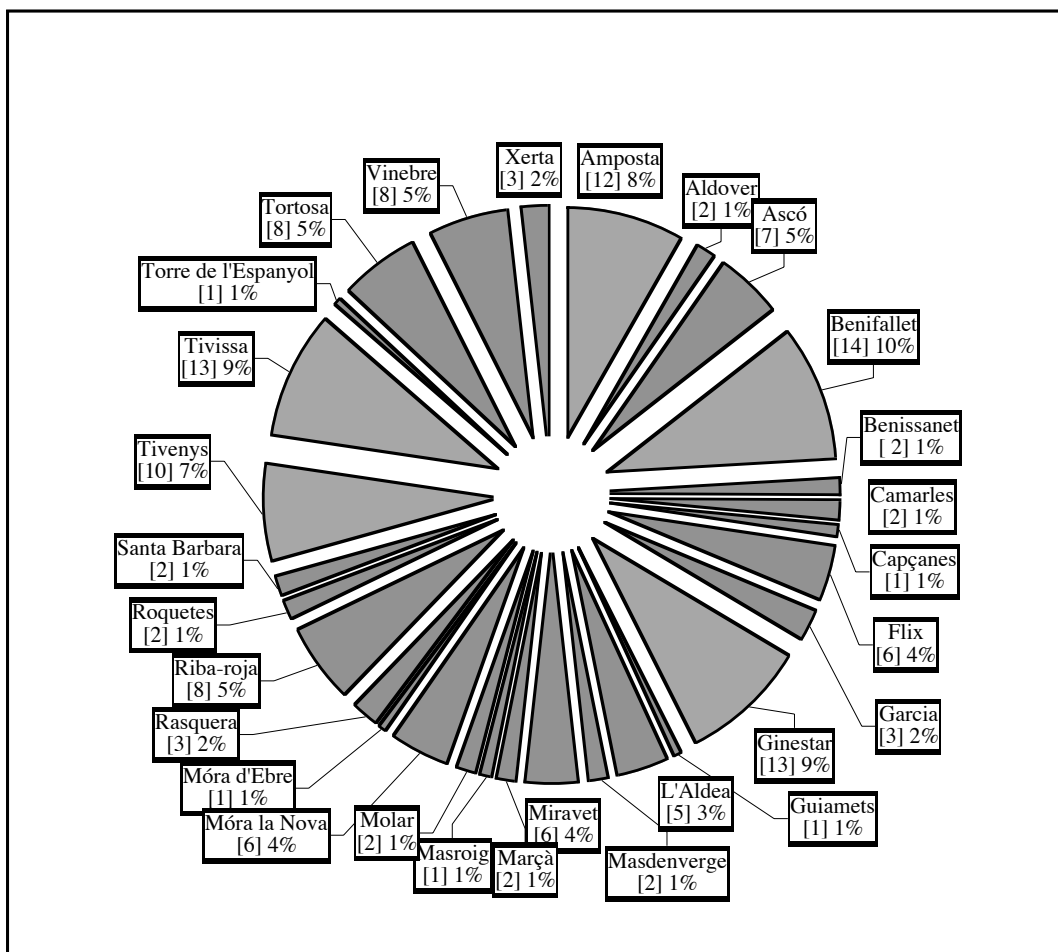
Xerta
[3] 2%

Amposta
[12] 8%

Aldover
[2] 1%

Ascó
[7] 5%

Benifallet
[14] 10%

Benissanet
[ 2] 1%

Camarles
[2] 1%

Capçanes
[1] 1%

Flix
[6] 4%

Garcia
[3] 2%

Ginestar
[13] 9%

Guiamets
[1] 1%

L'Aldea
[5] 3%

Masdenverge
[2] 1%

Miravet
[6] 4%

Marçà
[2] 1%

Masroig
[1] 1%

Molar
[2] 1%

Móra la Nova
[6] 4%

Móra d'Ebre
[1] 1%

Rasquera
[3] 2%

Riba-roja
[8] 5%

Roquetes
[2] 1%

Santa Barbara
[2] 1%

Tivenys
[10] 7%

Tivissa
[13] 9%

Torre de l'Espanyol
[1] 1%

Tortosa
[8] 5%

Vinebre
[8] 5%